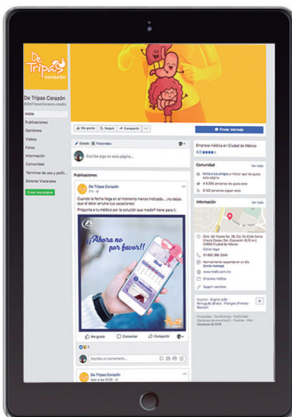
De Tripas Corazón

De Tripas Corazón

Inicio

Publicaciones

Opiniones

Videos

Fotos

Información

Comunidad

Me gusta

Seguir

Compartir

Enviar mensaje

Publicaciones

De Tripas Corazón

Cuando la fecha llega en el momento menos indicado... no dejes que te deten arruine tus vacaciones!

¡Ahora no por favor!

Me gusta

Comentar

Compartir

Comunidad

Información

De Tripas Corazón